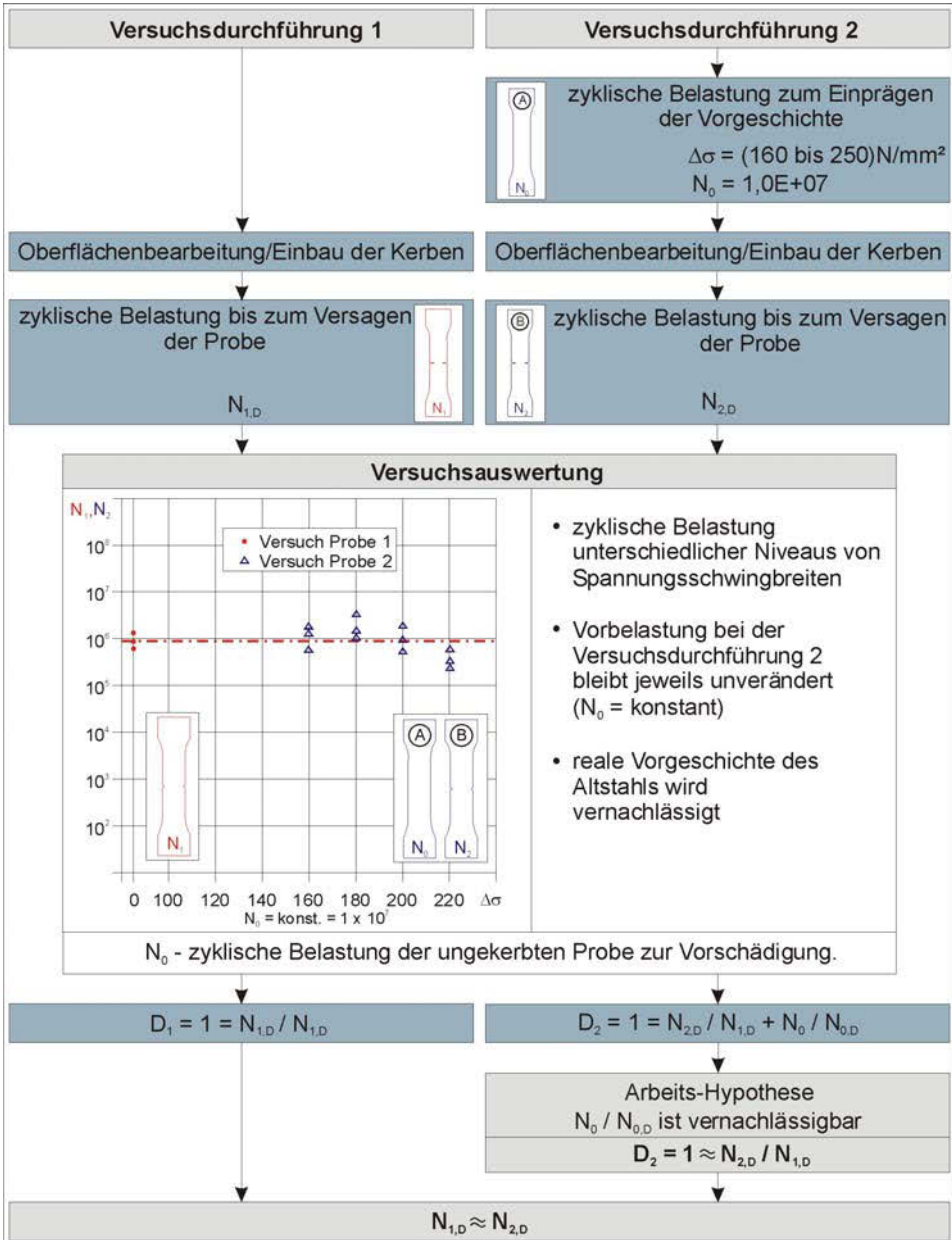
Versuchsdurchführung 1

Versuchsdurchführung 2

A

$N_0$

zyklische Belastung zum Einprägen der Vorgeschichte

$\Delta\sigma$ = (160 bis 250)N/mm²

$N_0$ = 1,0E+07

Oberflächenbearbeitung/Einbau der Kerben

Oberflächenbearbeitung/Einbau der Kerben

zyklische Belastung bis zum Versagen der Probe

$N_1$

$N_{1,D}$

B

$N_2$

zyklische Belastung bis zum Versagen der Probe

$N_{2,D}$

Versuchsauswertung

$N_1, N_2$

$10^8$

$10^7$

$10^6$

$10^5$

$10^4$

$10^3$

$10^2$

• Versuch Probe 1

△ Versuch Probe 2

$N_1$

A

B

$N_0$

$N_2$

0 100 120 140 160 180 200 220 $\Delta\sigma$

$N_0$ = konst. = 1 x $10^7$

• zyklische Belastung unterschiedlicher Niveaus von Spannungsschwingbreiten

• Vorbelastung bei der Versuchsdurchführung 2 bleibt jeweils unverändert ($N_0$ = konstant)

• reale Vorgeschichte des Altstahls wird vernachlässigt

$N_0$ - zyklische Belastung der ungekerbten Probe zur Vorschädigung.

$D_1 = 1 = N_{1,D} / N_{1,D}$

$D_2 = 1 = N_{2,D} / N_{1,D} + N_0 / N_{0,D}$

Arbeits-Hypothese

$N_0 / N_{0,D}$ ist vernachlässigbar

$D_2 = 1 \approx N_{2,D} / N_{1,D}$

$N_{1,D} \approx N_{2,D}$